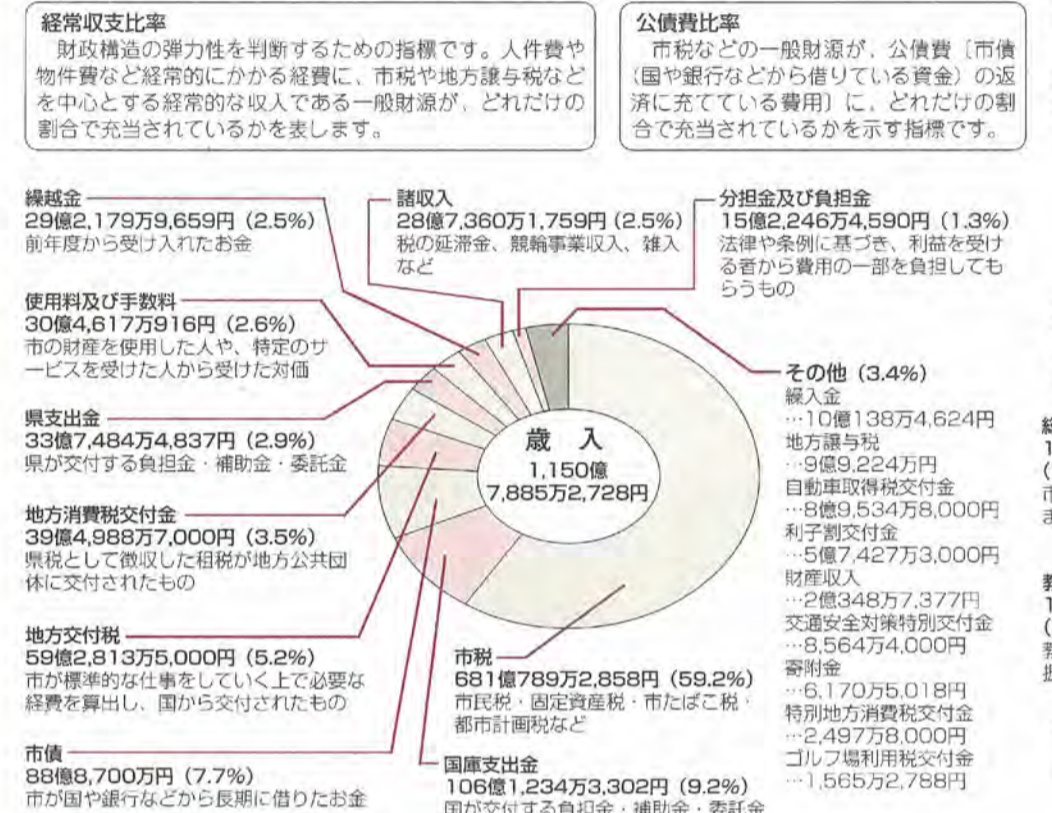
経常収支比率
財政構造の弾力性を判断するための指標です。人件費や物件費など経常的にかかる経費に、市税や地方譲与税などを中心とする経常的な収入である一般財源が、どれだけの割合で充当されているかを表します。

公債費比率
市税などの一般財源が、公債費〔市債（国や銀行などから借りている資金）の返済に充てている費用〕に、どれだけの割合で充当されているかを示す指標です。

繰越金
29億2,179万9,659円（2.5%）
前年度から受け入れたお金

諸収入
28億7,360万1,759円（2.5%）
税の延滞金、競輪事業収入、雑入など

分担金及び負担金
15億2,246万4,590円（1.3%）
法律や条例に基づき、利益を受ける者から費用の一部を負担してもらうもの

使用料及び手数料
30億4,617万916円（2.6%）
市の財産を使用した人や、特定のサービスを受けた人から受けた対価

その他（3.4%）
繰入金
…10億138万4,624円
地方譲与税
…9億9,224万円
自動車取得税交付金
…8億9,534万8,000円
利子割交付金
…5億7,427万3,000円
財産収入
…2億348万7,377円
交通安全対策特別交付金
…8,564万4,000円
寄附金
…6,170万5,018円
特別地方消費税交付金
…2,497万8,000円
ゴルフ場利用税交付金
…1,565万2,788円

県支出金
33億7,484万4,837円（2.9%）
県が交付する負担金・補助金・委託金

歳入
1,150億
7,885万2,728円

地方消費税交付金
39億4,988万7,000円（3.5%）
県税として徴収した租税が地方公共団体に交付されたもの

地方交付税
59億2,813万5,000円（5.2%）
市が標準的な仕事をしていく上で必要な経費を算出し、国から交付されたもの

市税
681億789万2,858円（59.2%）
市民税・固定資産税・市たばこ税・都市計画税など

市債
88億8,700万円（7.7%）
市が国や銀行などから長期に借りたお金

国庫支出金
106億1,234万3,302円（9.2%）
国が交付する負担金・補助金・委託金

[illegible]